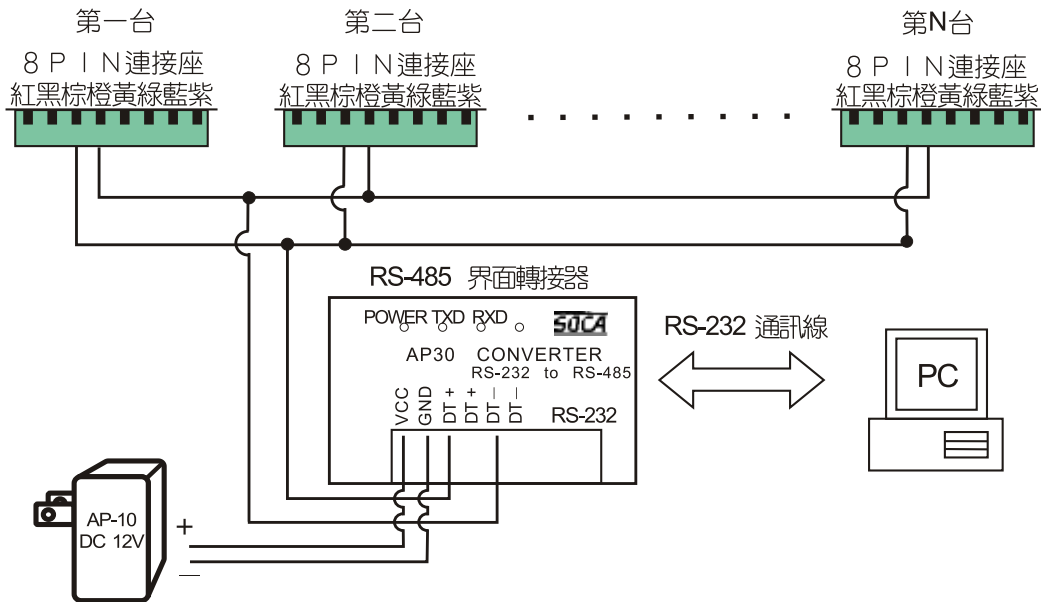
第一台
8 P I N連接座
紅黑棕橙黃綠藍紫

第二台
8 P I N連接座
紅黑棕橙黃綠藍紫

. . . . . . . .

第N台
8 P I N連接座
紅黑棕橙黃綠藍紫

RS-485 界面轉接器

POWER TXD RXD
SOCA
AP30 CONVERTER
RS-232 to RS-485
VCC GND DT+ DT+ DT– DT–
RS-232

RS-232 通訊線

PC

AP-10
DC 12V
+
–